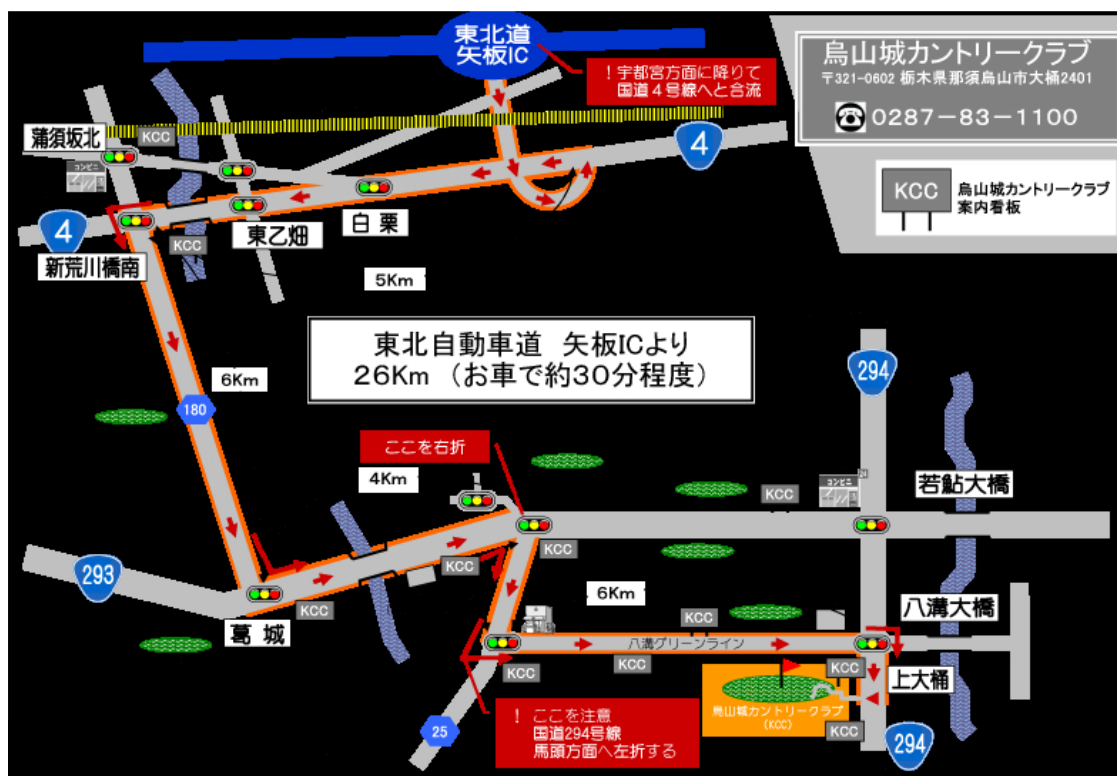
東北道
矢板IC

！宇都宮方面に降りて
国道４号線へと合流

烏山城カントリークラブ
〒321-0602 栃木県那須烏山市大桶2401
0287－83－1100

KCC 烏山城カントリークラブ
案内看板

蒲須坂北
KCC
コンビニ
4
4
新荒川橋南
KCC
東乙畑
白 栗
5Km

東北自動車道　矢板ICより
26Km（お車で約30分程度）

6Km
180
294

ここを右折
4Km
KCC
若鮎大橋
コンビニ
KCC
KCC
293
KCC
6Km
KCC
八溝大橋
KCC
葛 城
八溝グリーンライン
KCC
KCC
上大桶
KCC
烏山城カントリークラブ
（KCC）
KCC
25
！ ここを注意
国道294号線
馬頭方面へ左折する
294